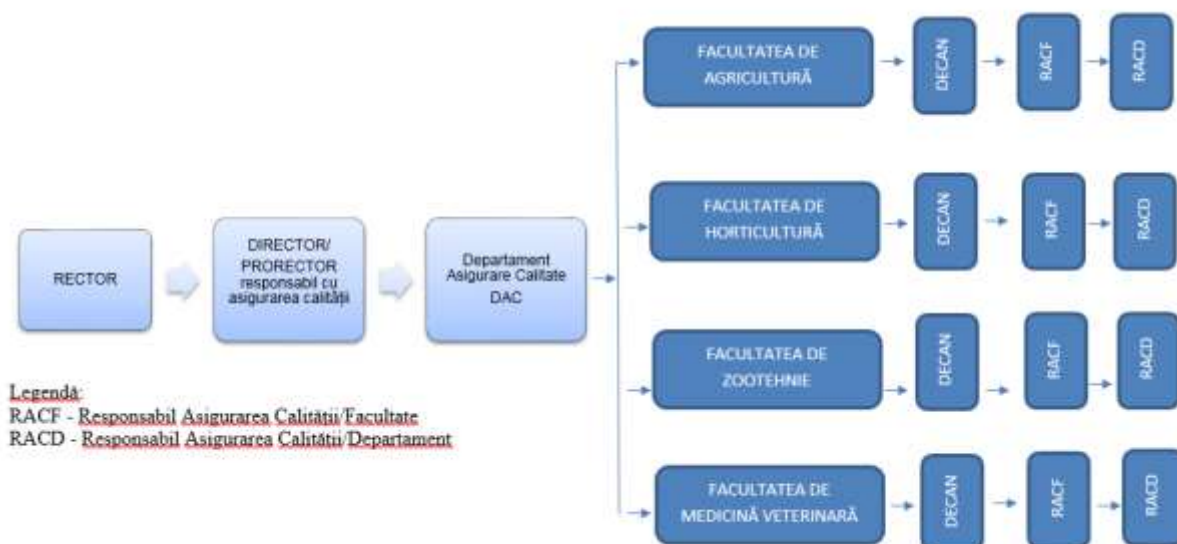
RECTOR

DIRECTOR/ PRORECTOR responsabil cu asigurarea calității

Departament Asigurare Calitate DAC

FACULTATEA DE AGRICULTURĂ

DECAN

RACF

RACD

FACULTATEA DE HORTICULTURĂ

DECAN

RACF

RACD

FACULTATEA DE ZOOTEHNIE

DECAN

RACF

RACD

FACULTATEA DE MEDICINĂ VETERINARĂ

DECAN

RACF

RACD

Legendă:
RACF - Responsabil Asigurarea Calității/Facultate
RACD - Responsabil Asigurarea Calității/Departament